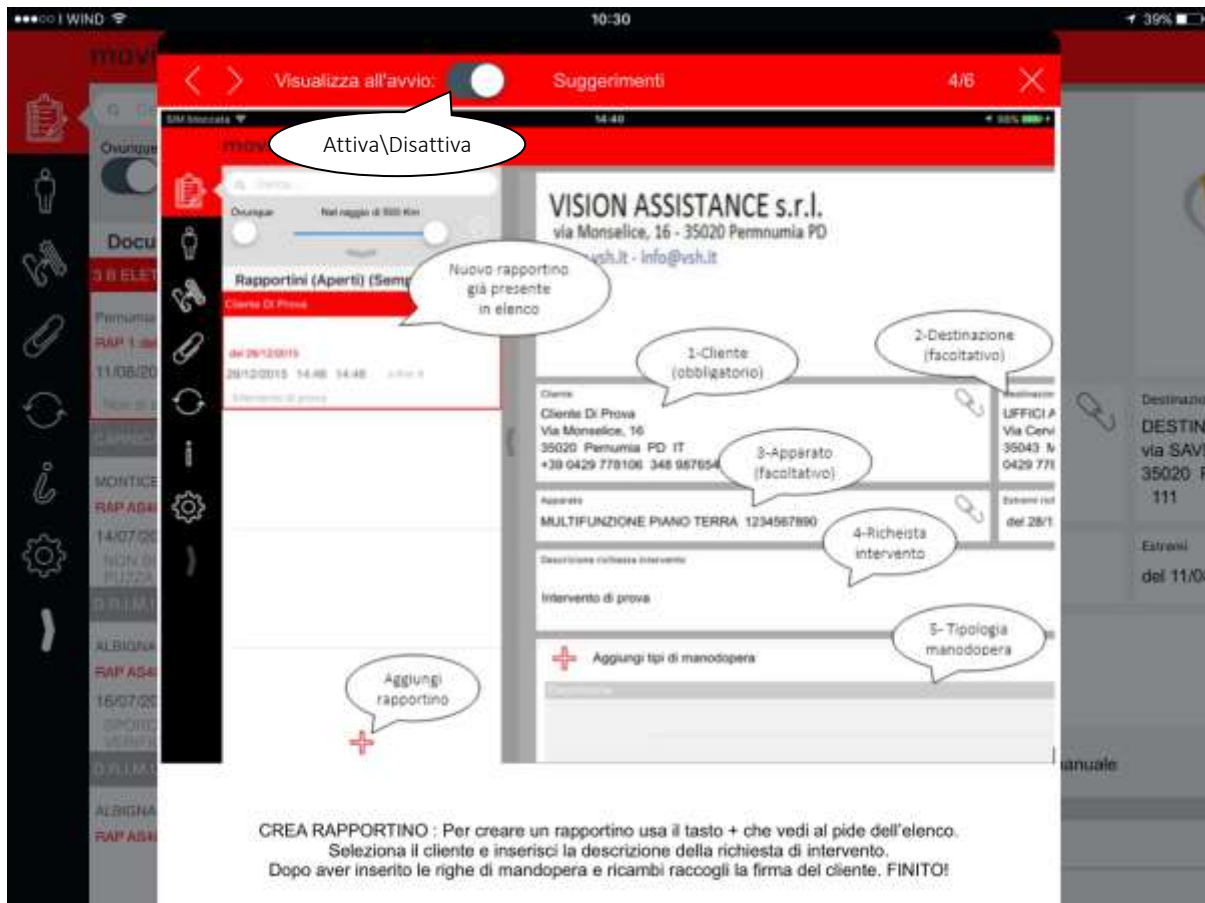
●●●○○ I WIND 10:30 39%

Visualizza all'avvio: Suggerimenti 4/6

Attiva\Disattiva

Ovunque Nel raggio di 500 Km

Rapportini (Aperti) (Semp

Cliente Di Prova

del 28/12/2015

28/12/2015 14:48 14:48

Intervento di prova

Nuovo rapportino già presente in elenco

VISION ASSISTANCE s.r.l.
via Monselice, 16 - 35020 Permnumia PD
vsh.it - info@vsh.it

1-Cliente (obbligatorio)

2-Destinazione (facoltativo)

Cliente
Cliente Di Prova
Via Monselice, 16
35020 Pernumia PD IT
+39 0429 778106 348 987654

UFFICI A
Via Cerv
35043 M
0429 778

3-Apparato (facoltativo)

Apparato
MULTIFUNZIONE PIANO TERRA 1234567890

del 28/1

4-Richeista intervento

Descrizione richiesta intervento
Intervento di prova

5- Tipologia manodopera

Aggiungi tipi di manodopera

Aggiungi rapportino

Docu

Destinazio
DESTIN
via SAV
35020
111

Estremi
del 11/0

anuale

CREA RAPPORTINO : Per creare un rapportino usa il tasto + che vedi al pide dell'elenco.
Seleziona il cliente e inserisci la descrizione della richiesta di intervento.
Dopo aver inserito le righe di mandopera e ricambi raccogli la firma del cliente. FINITO!